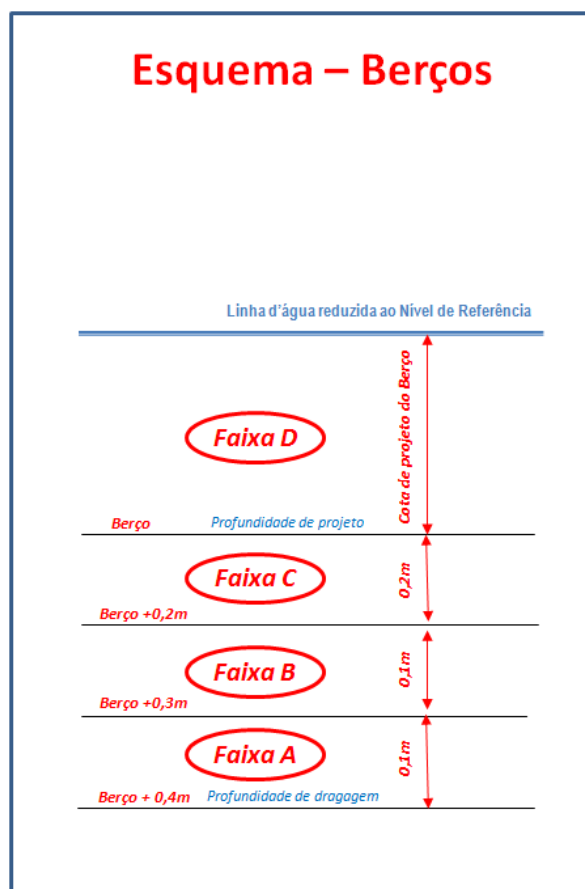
Esquema – Berços

Linha d'água reduzida ao Nível de Referência

Cota de projeto do Berço

Faixa D

Berço Profundidade de projeto

Faixa C

0,2m

Berço +0,2m

Faixa B

0,1m

Berço +0,3m

Faixa A

0,1m

Berço + 0,4m Profundidade de dragagem